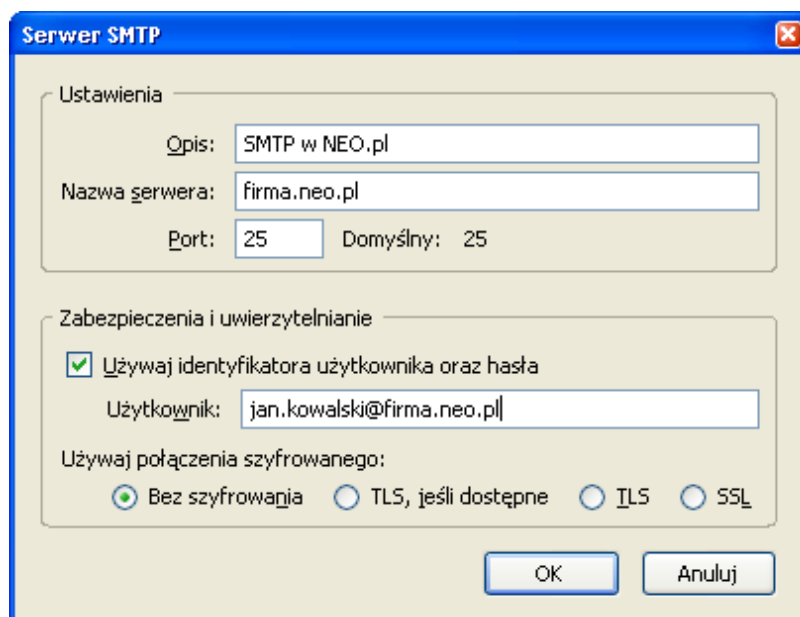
Serwer SMTP

Ustawienia

Opis: SMTP w NEO.pl

Nazwa serwera: firma.neo.pl

Port: 25 Domyślny: 25

Zabezpieczenia i uwierzytelnianie

Używaj identyfikatora użytkownika oraz hasła

Użytkownik: jan.kowalski@firma.neo.pl

Używaj połączenia szyfrowanego:

Bez szyfrowania TLS, jeśli dostępne TLS SSL

OK Anuluj